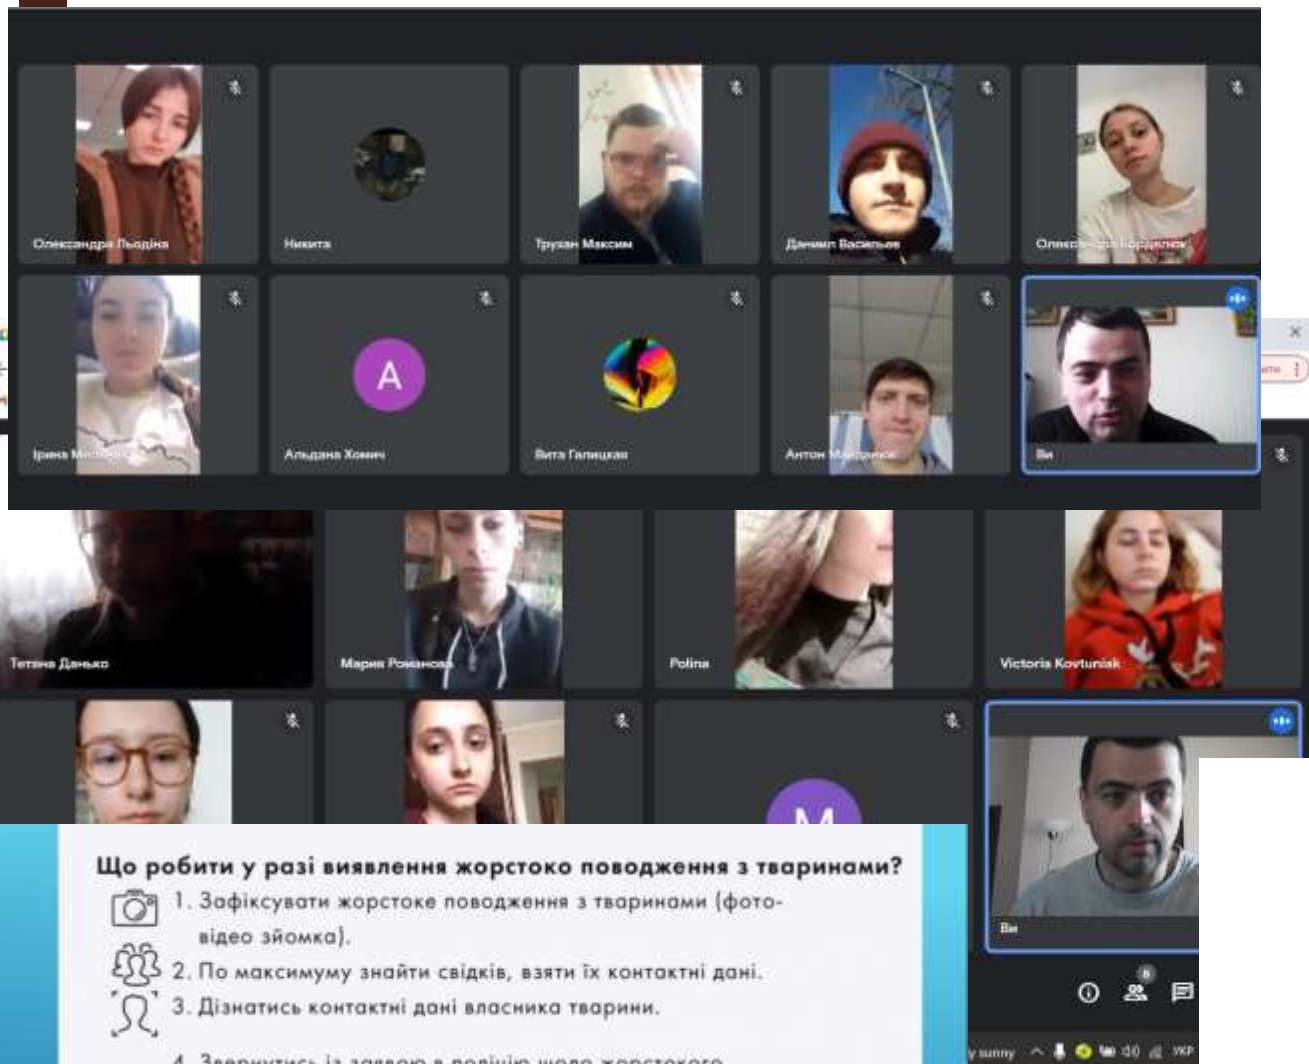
Олександра Льодіна

Никита

Трухан Максим

Данило Васильєв

Олекс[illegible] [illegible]

Ірина М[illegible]

A

Альдана Хомич

Вита Галицкая

Антон М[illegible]

Ви

Тетяна Данько

Мария Романова

Polina

Victoria Kovtuniak

M

Ви

Що робити у разі виявлення жорстоко поводження з тваринами?

1. Зафіксувати жорстоке поводження з тваринами (фото-відео зйомка).

2. По максимуму знайти свідків, взяти їх контактні дані.

3. Дізнатись контактні дані власника тварини.

4. Звернутись із заявою в поліцію щодо жорстокого

sunny

УКР